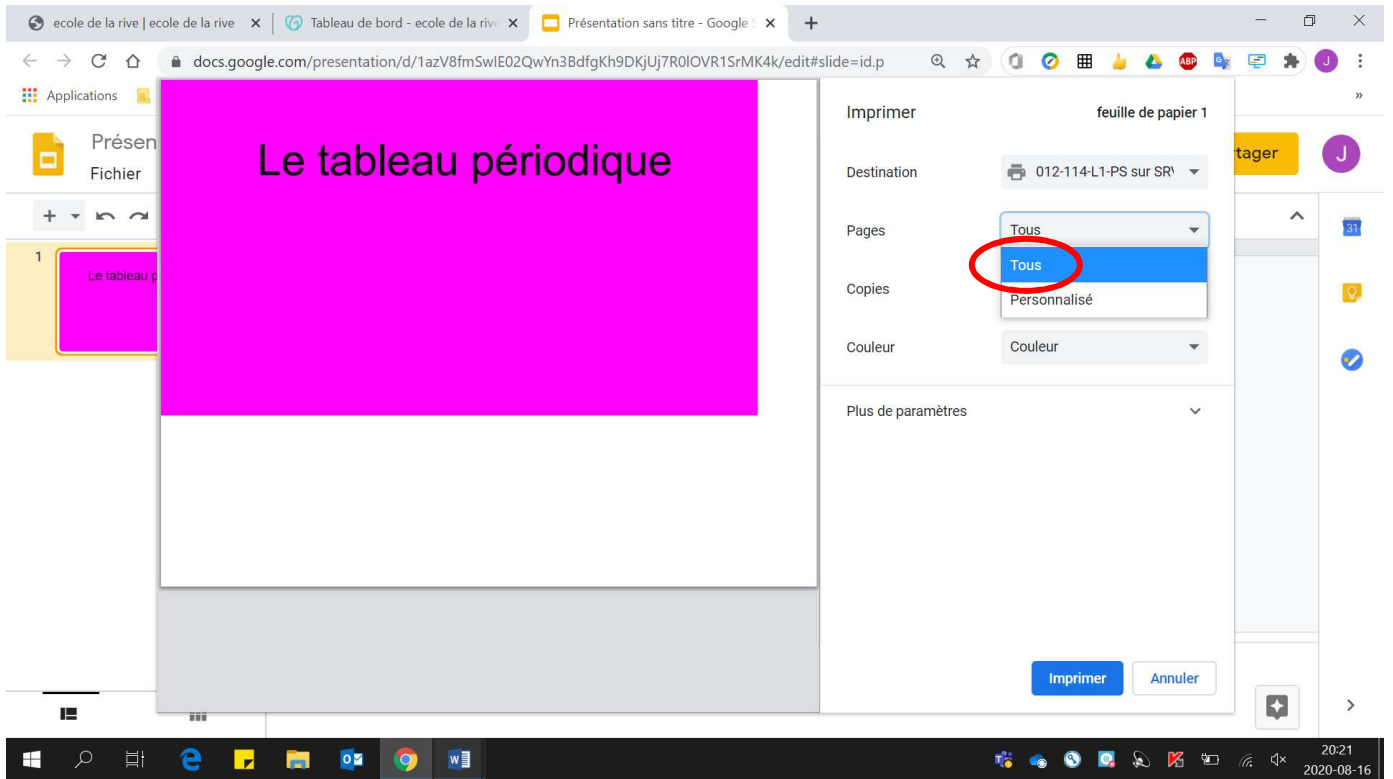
ecole de la rive | ecole de la rive ×
Tableau de bord - ecole de la rive ×
Présentation sans titre - Google S ×
+

docs.google.com/presentation/d/1azV8fmSwlE02QwYn3BdfgKh9DKjUj7R0lOVR1SrMK4k/edit#slide=id.p

Applications

Présen
Fichier

1
Le tableau p

Le tableau périodique

Imprimer
feuille de papier 1

Destination
012-114-L1-PS sur SR\

Pages
Tous
Tous
Personnalisé

Copies

Couleur
Couleur

Plus de paramètres

Imprimer
Annuler

rtager
J

20:21
2020-08-16